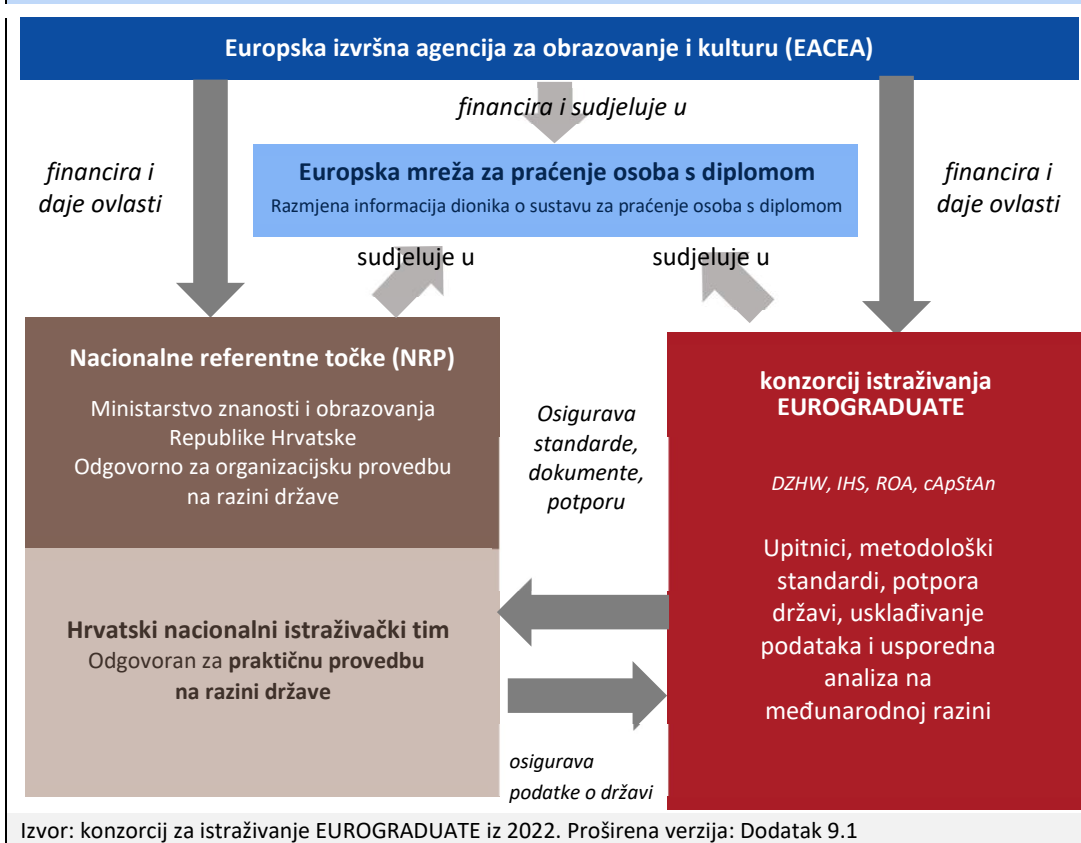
Europska izvršna agencija za obrazovanje i kulturu (EACEA)

financira i sudjeluje u

financira i daje ovlasti

Europska mreža za praćenje osoba s diplomom
Razmjena informacija dionika o sustavu za praćenje osoba s diplomom

financira i daje ovlasti

sudjeluje u

sudjeluje u

Nacionalne referentne točke (NRP)
Ministarstvo znanosti i obrazovanja Republike Hrvatske
Odgovorno za organizacijsku provedbu na razini države

Osigurava standarde, dokumente, potporu

konzorcij istraživanja EUROGRADUATE

DZHW, IHS, ROA, cApStAn

Upitnici, metodološki standardi, potpora državi, usklađivanje podataka i usporedna analiza na međunarodnoj razini

Hrvatski nacionalni istraživački tim
Odgovoran za praktičnu provedbu na razini države

osigurava podatke o državi

Izvor: konzorcij za istraživanje EUROGRADUATE iz 2022. Proširena verzija: Dodatak 9.1